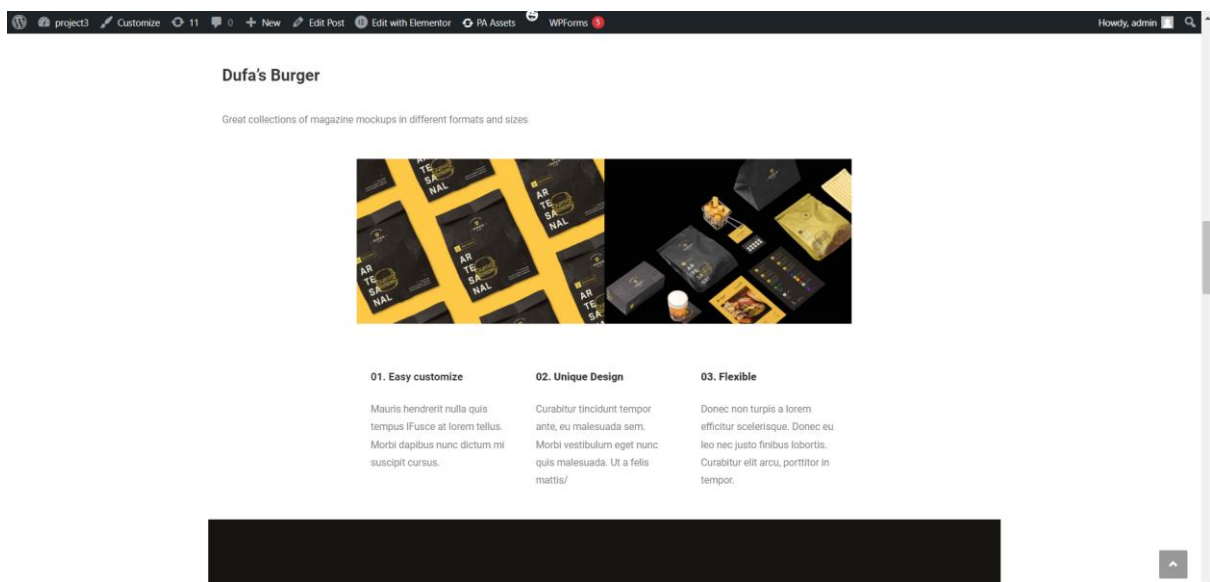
project3 Customize 11 0 New Edit Post Edit with Elementor PA Assets WPForms 5 Howdy, admin

Dufa's Burger

Great collections of magazine mockups in different formats and sizes

AR TE SA NAL AR TE SA NAL AR TE SA NAL AR TE SA NAL

01. Easy customize

Mauris hendrerit nulla quis tempus lFusce at lorem tellus. Morbi dapibus nunc dictum mi suscipit cursus.

02. Unique Design

Curabitur tincidunt tempor ante, eu malesuada sem. Morbi vestibulum eget nunc quis malesuada. Ut a felis mattis/

03. Flexible

Donec non turpis a lorem efficitur scelerisque. Donec eu leo nec justo finibus lobortis. Curabitur elit arcu, porttitor in tempor.